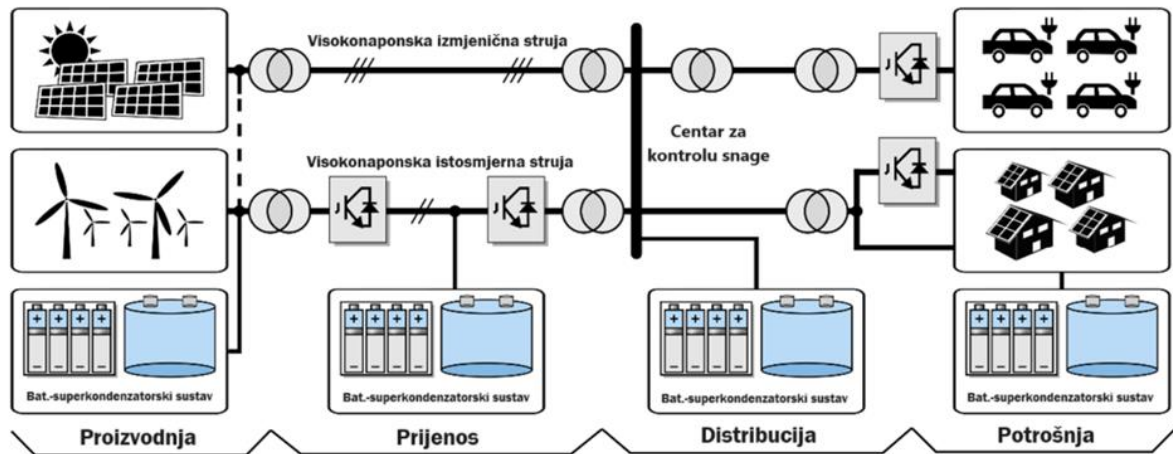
Visokonaponska izmjenična struja

Centar za kontrolu snage

Visokonaponska istosmjerna struja

Bat.-superkondenzatorski sustav

Bat.-superkondenzatorski sustav

Bat.-superkondenzatorski sustav

Bat.-superkondenzatorski sustav

Proizvodnja

Prijenos

Distribucija

Potrošnja